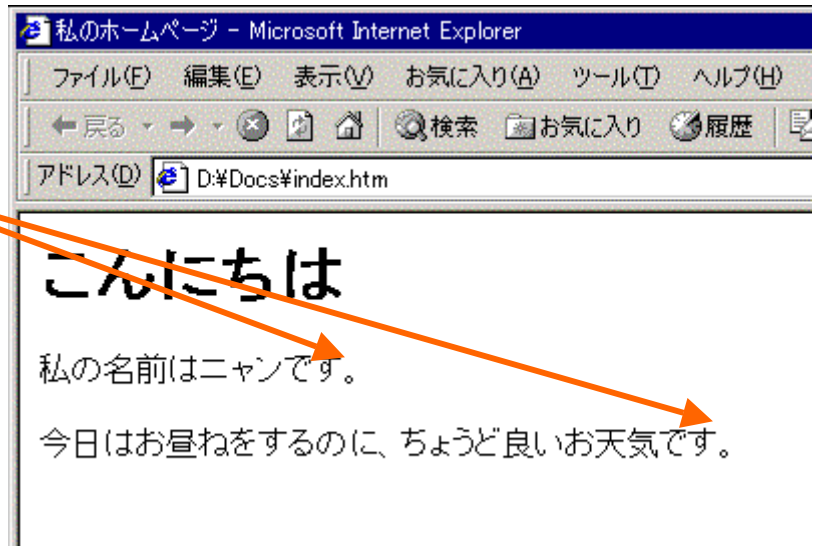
私のホームページ - Microsoft Internet Explorer

ファイル(F) 編集(E) 表示(V) お気に入り(A) ツール(T) ヘルプ(H)

戻る 検索 お気に入り 履歴

アドレス(D) D:¥Docs¥index.htm

こんにちは

私の名前はニャンです。

今日はお昼ねをするのに、ちょうど良いお天気です。